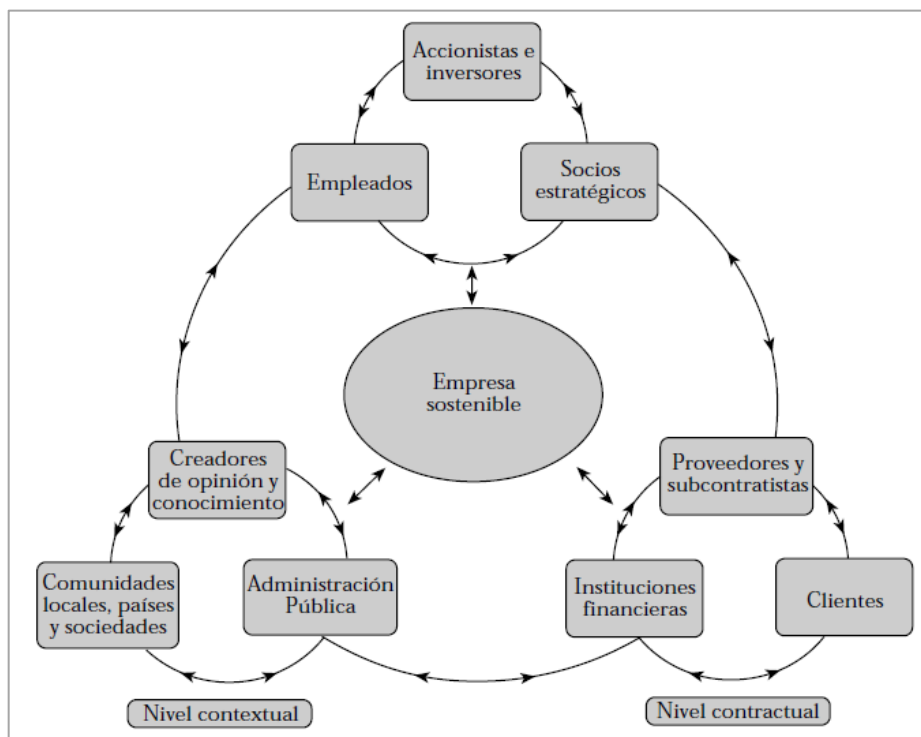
Accionistas e inversores

Empleados

Socios estratégicos

Empresa sostenible

Creadores de opinión y conocimiento

Proveedores y subcontratistas

Comunidades locales, países y sociedades

Administración Pública

Instituciones financieras

Clientes

Nivel contextual

Nivel contractual